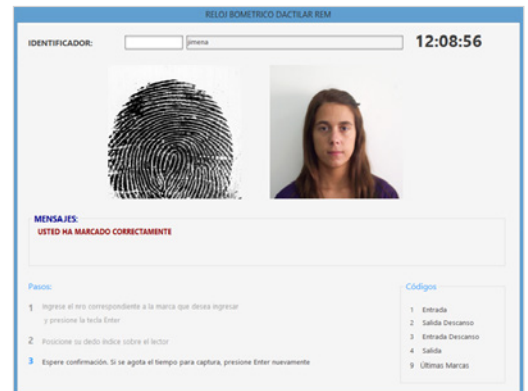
RELOJ BOMETRICO DACTILAR REM

IDENTIFICADOR: jimena 12:08:56

MENSAJES:
USTED HA MARCADO CORRECTAMENTE

Pasos:
1 Ingrese el nro correspondiente a la marca que desea ingresar y presione la tecla Enter
2 Posicione su dedo índice sobre el lector
3 Espere confirmación. Si se agota el tiempo para captura, presione Enter nuevamente

Códigos
1 Entrada
2 Salida Descanso
3 Entrada Descanso
4 Salida
9 Últimas Marcas